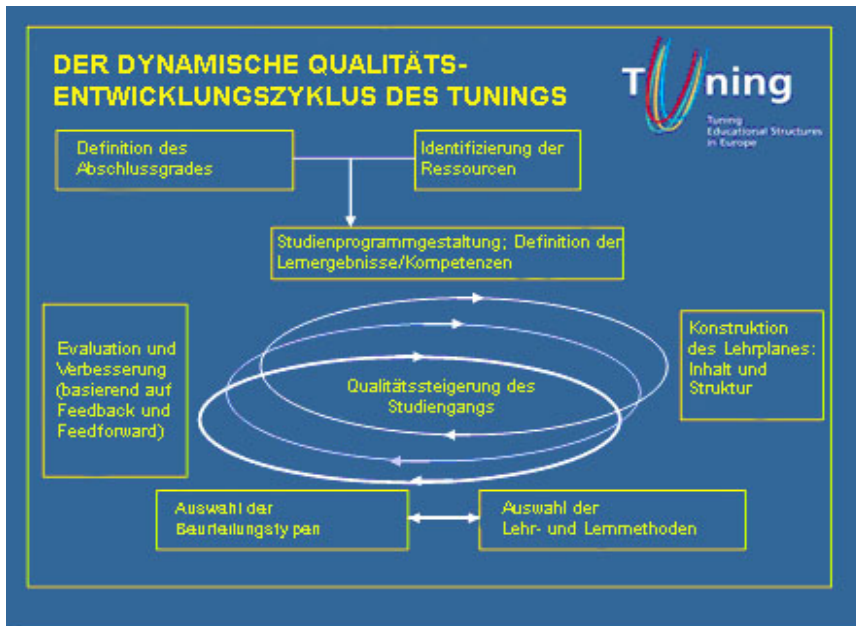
DER DYNAMISCHE QUALITÄTS-ENTWICKLUNGSZYKLUS DES TUNINGS

Tuning

Tuning Educational Structures in Europe

Definition des Abschlussgrades

Identifizierung der Ressourcen

Studienprogrammgestaltung; Definition der Lernergebnisse/Kompetenzen

Evaluation und Verbesserung (basierend auf Feedback und Feedforward)

Qualitätssteigerung des Studiengangs

Konstruktion des Lehrplanes: Inhalt und Struktur

Auswahl der Beurteilungstypen

Auswahl der Lehr- und Lernmethoden